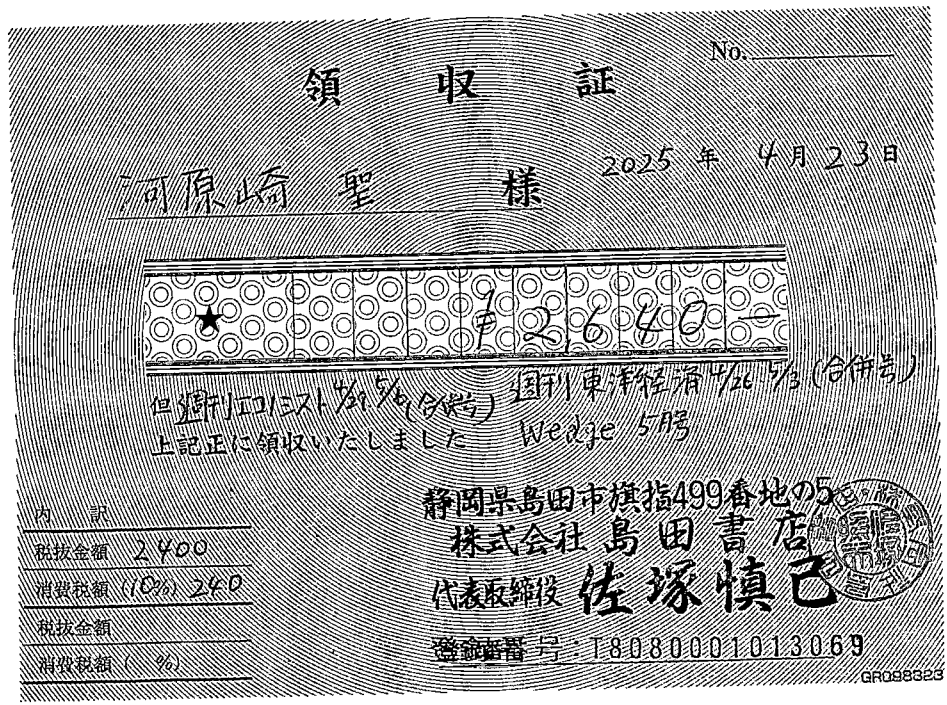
No.

領　収　証

河原崎　聖　様　2025 年 4 月 23 日

★ ¥ 2,640 —

但 週刊エコノミスト 4/29 5/6 (合併号) 週刊東洋経済 4/26 5/3 (合併号) Wedge 5月号
上記正に領収いたしました

内　訳
税抜金額 2,400
消費税額 (10%) 240
税抜金額
消費税額 (　%)

静岡県島田市旗指499番地の5
株式会社 島田書店
代表取締役 佐塚慎己

登録番号：T8080001013069

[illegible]

GR098323